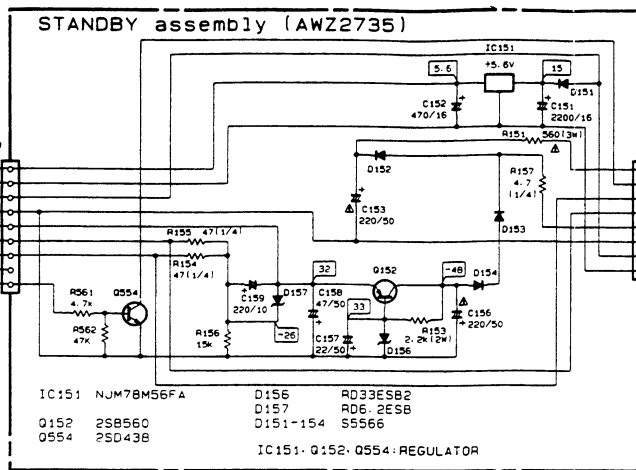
STANDBY assembly (AWZ2735)

IC151
5.6
+5.6V
15
D151
C152 470/16
C151 2200/16
R151 560(3W)
D152
R157 4.7 (1/4)
C153 220/50
D153
R155 47(1/4)
R154 47(1/4)
32
Q152
-48
D154
R561 4.7k
Q554
C159 220/10
D157
C158 47/50
33
C156 220/50
R562 47K
R156 15k
-26
C157 22/50
D156
R153 2.2k(2W)

IC151 NJM78M56FA
Q152 2SB560
Q554 2SD438
D156 RD33ESB2
D157 RD6.2ESB
D151-154 S5566
IC151, Q152, Q554: REGULATOR